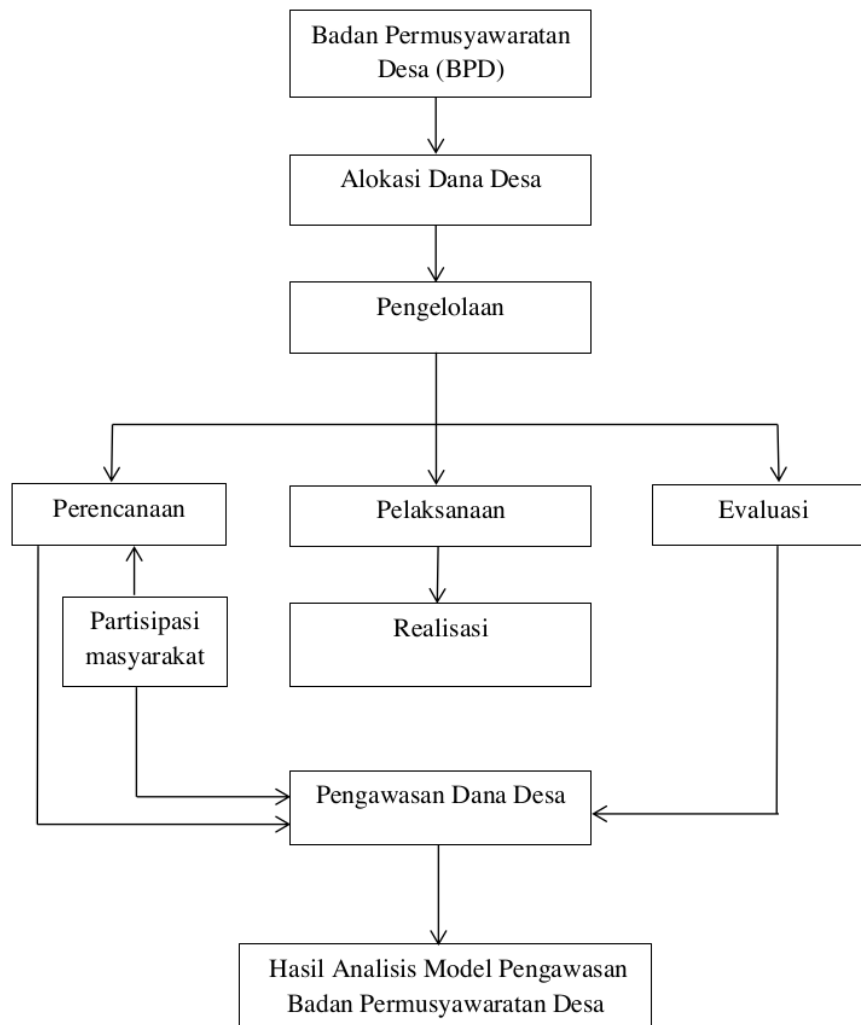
Badan Permusyawaratan Desa (BPD)

Alokasi Dana Desa

Pengelolaan

Perencanaan

Pelaksanaan

Evaluasi

Partisipasi masyarakat

Realisasi

Pengawasan Dana Desa

Hasil Analisis Model Pengawasan Badan Permusyawaratan Desa